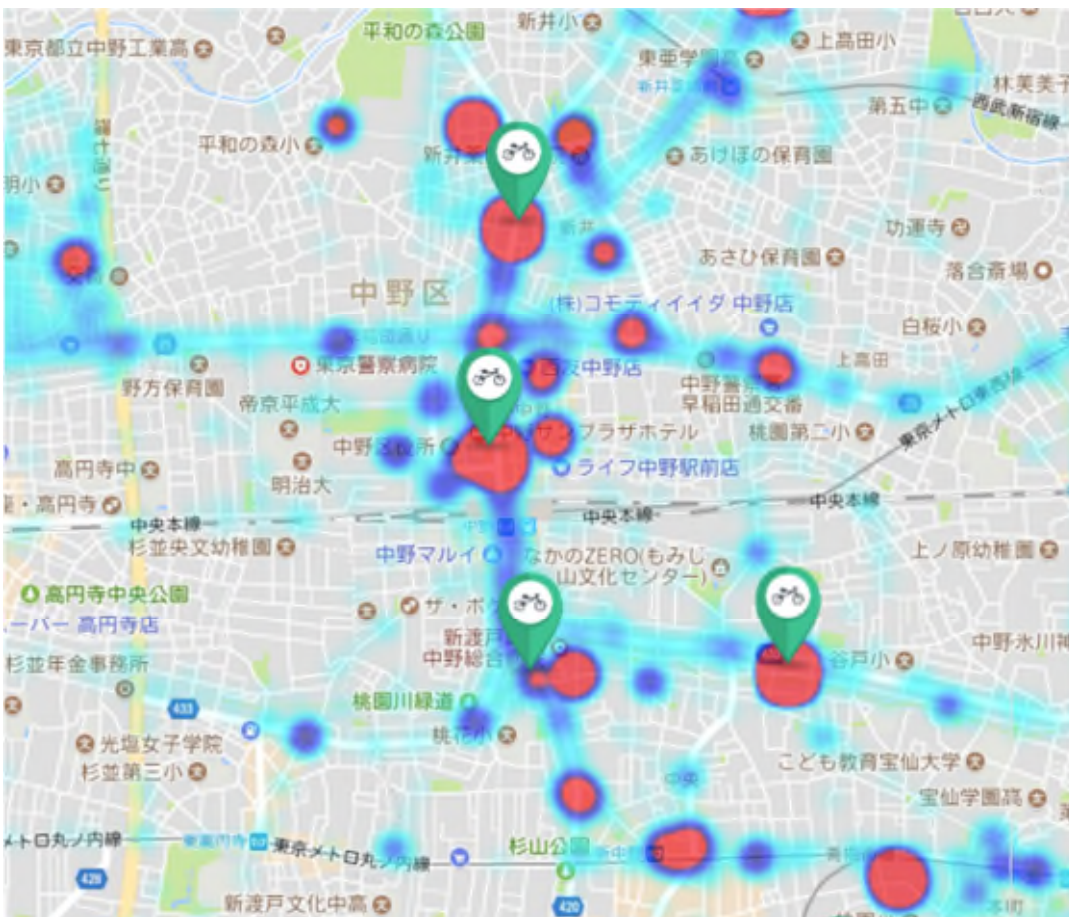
平和の森公園
新井小
東京都立中野工業高
東亜学園
上高田小
林芙美子
第五中
西武新宿線
平和の森小
あけぼの保育園
明小
功運寺
あさひ保育園
落合斎場
中野区
(株)コモディイイダ 中野店
白桜小
上高田
東京警察病院
野方保育園
中野警察署
早稲田通交番
帝京平成大
東京メトロ東西線
桃園第二小
中野区役所
サンプラザホテル
高円寺中
ライフ中野駅前店
明治大
・高円寺
中央本線
中央本線
中央本線
杉並央文幼稚園
中野マルイ
なかのZERO(もみじ山文化センター)
上ノ原幼稚園
高円寺中央公園
ーパー 高円寺店
ザ・ボ
新渡戸
中野総合
中野氷川神
杉並年金事務所
谷戸小
433
桃園川緑道
桃花小
光塩女子学院
こども教育宝仙大学
杉並第三小
中央
宝仙学園高
メトロ丸ノ内線
東京メトロ丸ノ内線
杉山公園
420
新渡戸文化中高